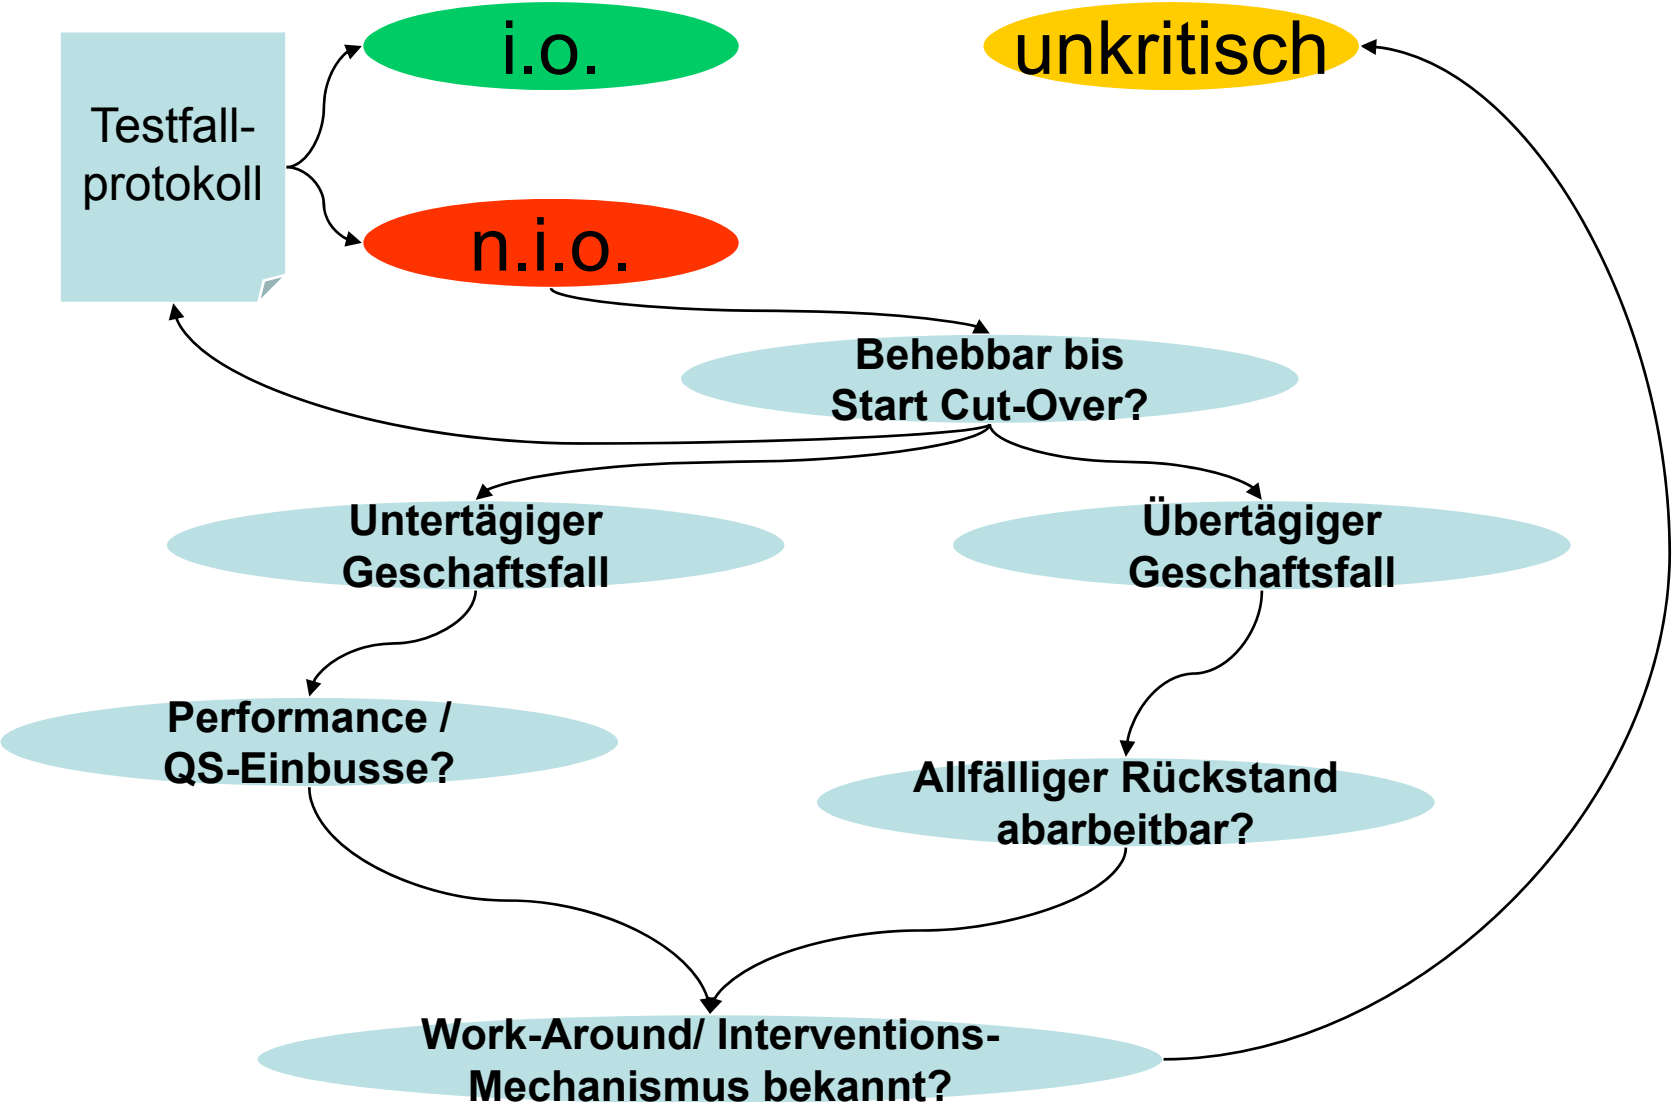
Testfall-protokoll

i.o.

unkritisch

n.i.o.

Behebbar bis Start Cut-Over?

Untertägiger Geschaftsfall

Übertägiger Geschaftsfall

Performance / QS-Einbusse?

Allfälliger Rückstand abarbeitbar?

Work-Around/ Interventions-Mechanismus bekannt?